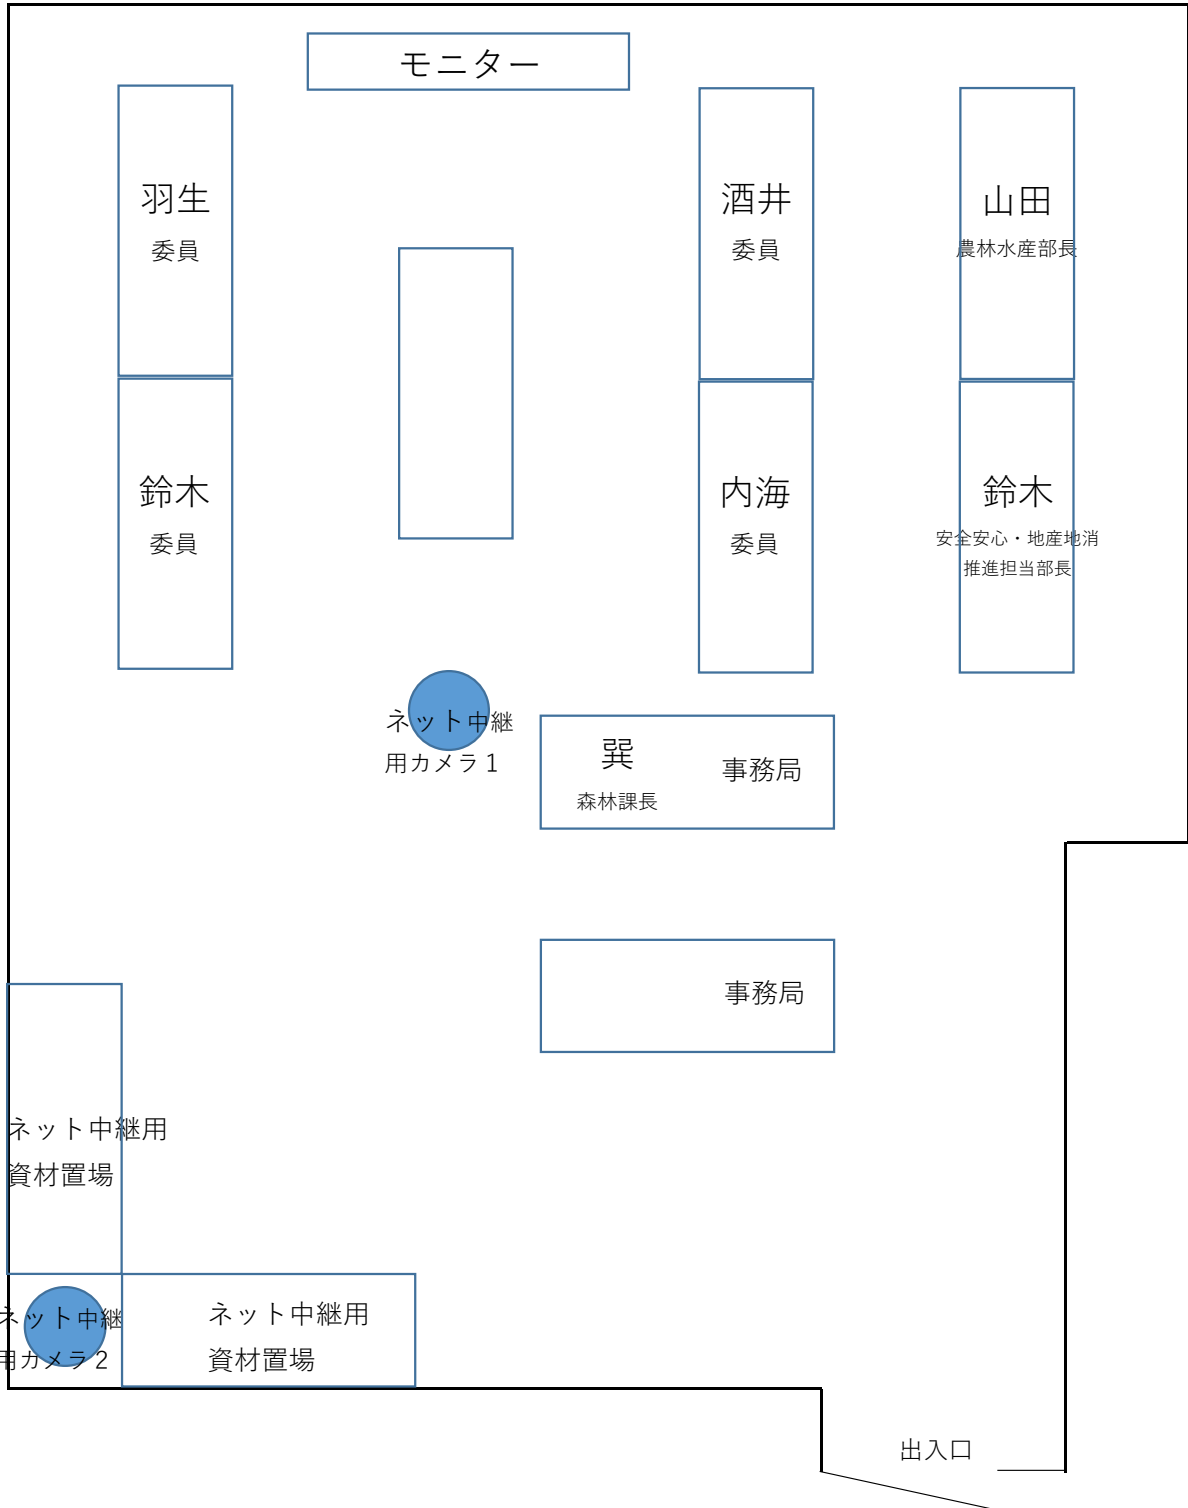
モニター

羽生
委員

酒井
委員

山田
農林水産部長

鈴木
委員

内海
委員

鈴木
安全安心・地産地消
推進担当部長

ネット中継
用カメラ１

巽
森林課長

事務局

事務局

ネット中継用
資材置場

ネット中継
用カメラ２

ネット中継用
資材置場

出入口